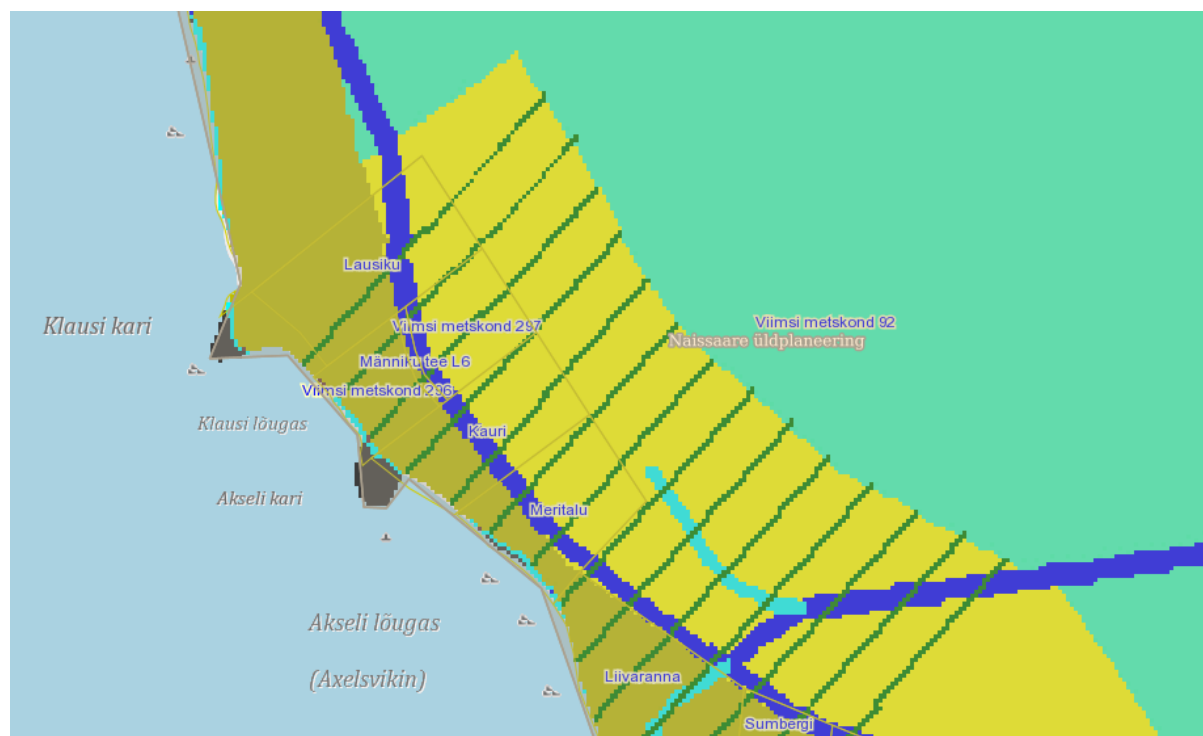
Klausi kari

Lausiku

Viimsi metskond 297

Viimsi metskond 92

Naissaare üldplaneering

Männiku tee L6

Viimsi metskond 296

Klausi lõugas

Kauri

Akseli kari

Meritalu

Akseli lõugas

(Axelsvikin)

Liivaranna

Sumbergi